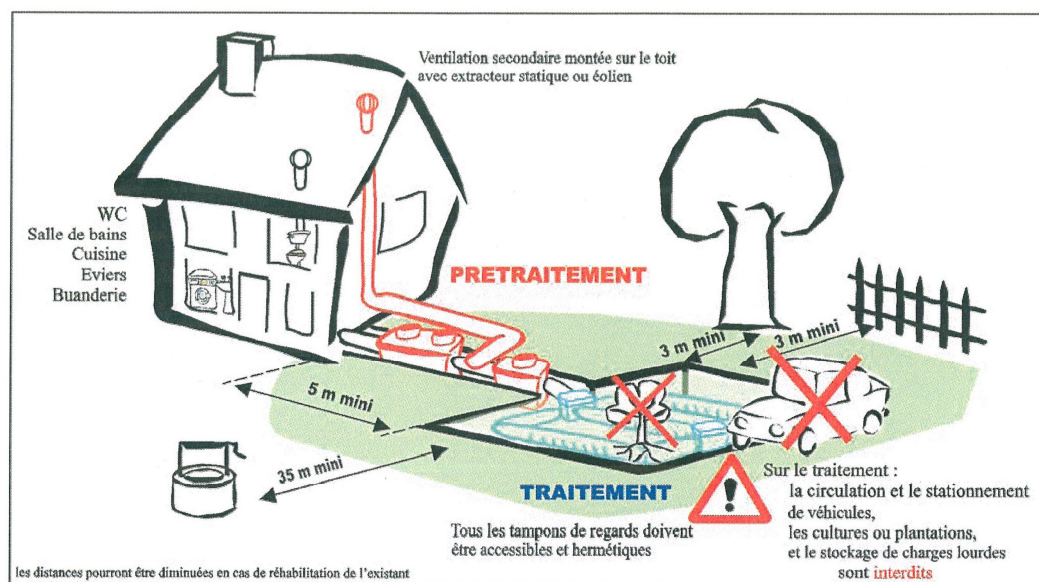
Ventilation secondaire montée sur le toit avec extracteur statique ou éolien

WC
Salle de bains
Cuisine
Eviers
Buanderie

PRETRAITEMENT

3 m mini

3 m mini

5 m mini

35 m mini

TRAITEMENT

Tous les tampons de regards doivent être accessibles et hermétiques

Sur le traitement :
la circulation et le stationnement de véhicules,
les cultures ou plantations,
et le stockage de charges lourdes
sont interdits

les distances pourront être diminuées en cas de réhabilitation de l'existant